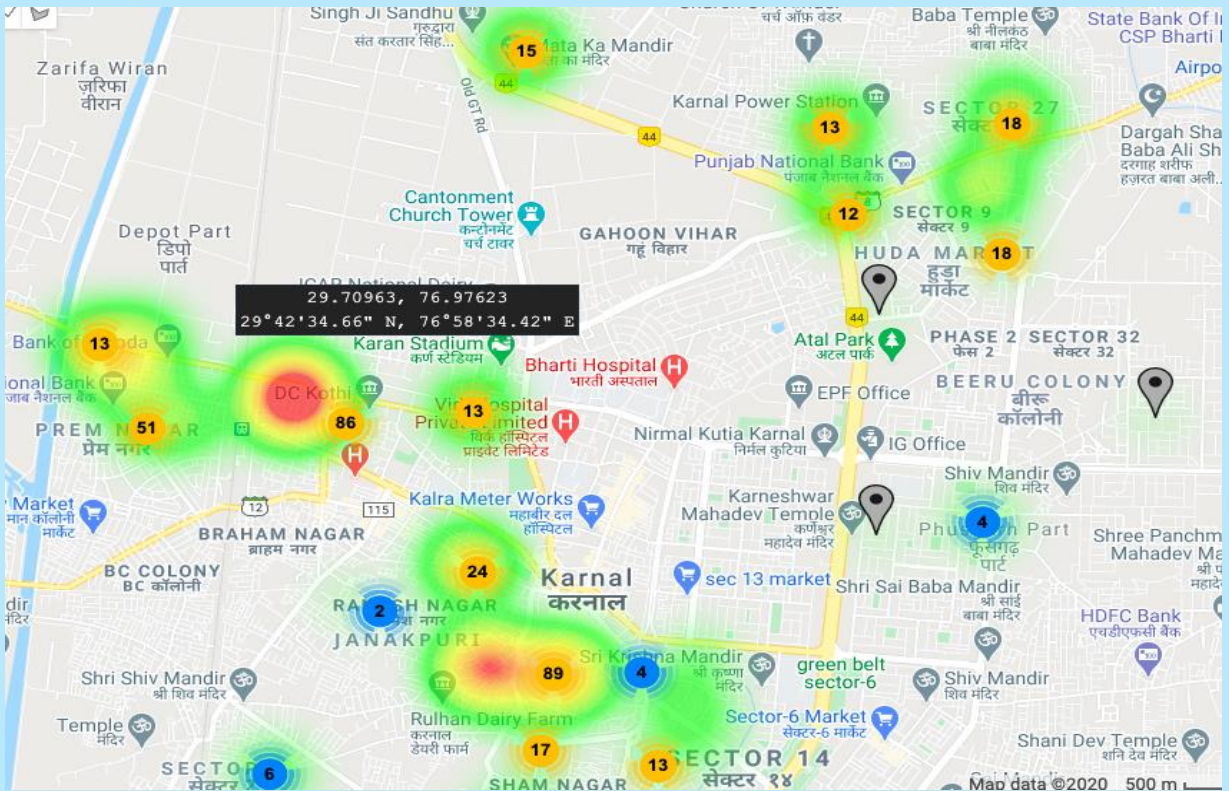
Singh Ji Sandhu
गुरुद्वारा
संत करतार सिंह...
15
Mata Ka Mandir
की माता का मंदिर
Church Of
चर्च ऑफ़ वंडर
Baba Temple
श्री नीलकंठ
बाबा मंदिर
State Bank Of I
CSP Bharti
Airpo
Zarifa Wiran
ज़रिफा
वीरान
Old GT Rd
44
Karnal Power Station
13
SECTOR 27
सेक्टर
18
Dargah Sha
Baba Ali Sh
दरगाह शरीफ़
हज़रत बाबा अली...
44
Punjab National Bank
पंजाब नैशनल बैंक
Cantonment
Church Tower
कन्टोनमेंट
चर्च टावर
Depot Part
डिपो
पार्ट
GAHOON VIHAR
गहूं विहार
12
SECTOR 9
सेक्टर 9
HUDA MARKET
हुडा
मार्केट
18
ICAR National Dairy
29.70963, 76.97623
29°42'34.66" N, 76°58'34.42" E
44
Bank of Baroda
13
Karan Stadium
कर्ण स्टेडियम
Atal Park
अटल पार्क
PHASE 2
फेस 2
SECTOR 32
सेक्टर 32
Bharti Hospital
भारती अस्पताल
ional Bank
जाब नैशनल बैंक
DC Kothi
EPF Office
BEERU COLONY
बीरू
कॉलोनी
PREM NAGAR
प्रेम नगर
51
86
13
Virk Hospital
Private Limited
विर्क हॉस्पिटल
प्राइवेट लिमिटेड
Nirmal Kutia Karnal
निर्मल कुटिया
IG Office
Shiv Mandir
शिव मंदिर
Market
मान कॉलोनी
मार्केट
12
115
Kalra Meter Works
महाबीर दल
हॉस्पिटल
Karneshwar
Mahadev Temple
कर्णेश्वर
महादेव मंदिर
4
Phusgarh Part
फूसगढ़
पार्ट
Shree Panchm
Mahadev M
BRAHAM NAGAR
ब्राह्म नगर
BC COLONY
BC कॉलोनी
24
Karnal
करनाल
sec 13 market
Shri Sai Baba Mandir
श्री साईं
बाबा मंदिर
HDFC Bank
एचडीएफसी बैंक
2
RAMESH NAGAR
JANAKPURI
Sri Krishna Mandir
श्री कृष्ण
मंदिर
4
89
green belt
sector-6
Shiv Mandir
शिव मंदिर
Shri Shiv Mandir
श्री शिव मंदिर
Temple
मंदिर
Rulhan Dairy Farm
करनाल
डेयरी फार्म
Sector-6 Market
सेक्टर-6 मार्केट
Shani Dev Temple
शनि देव मंदिर
SECTOR
सेक्टर
6
17
SHAM NAGAR
13
SECTOR 14
सेक्टर १४
Map data ©2020 500 m